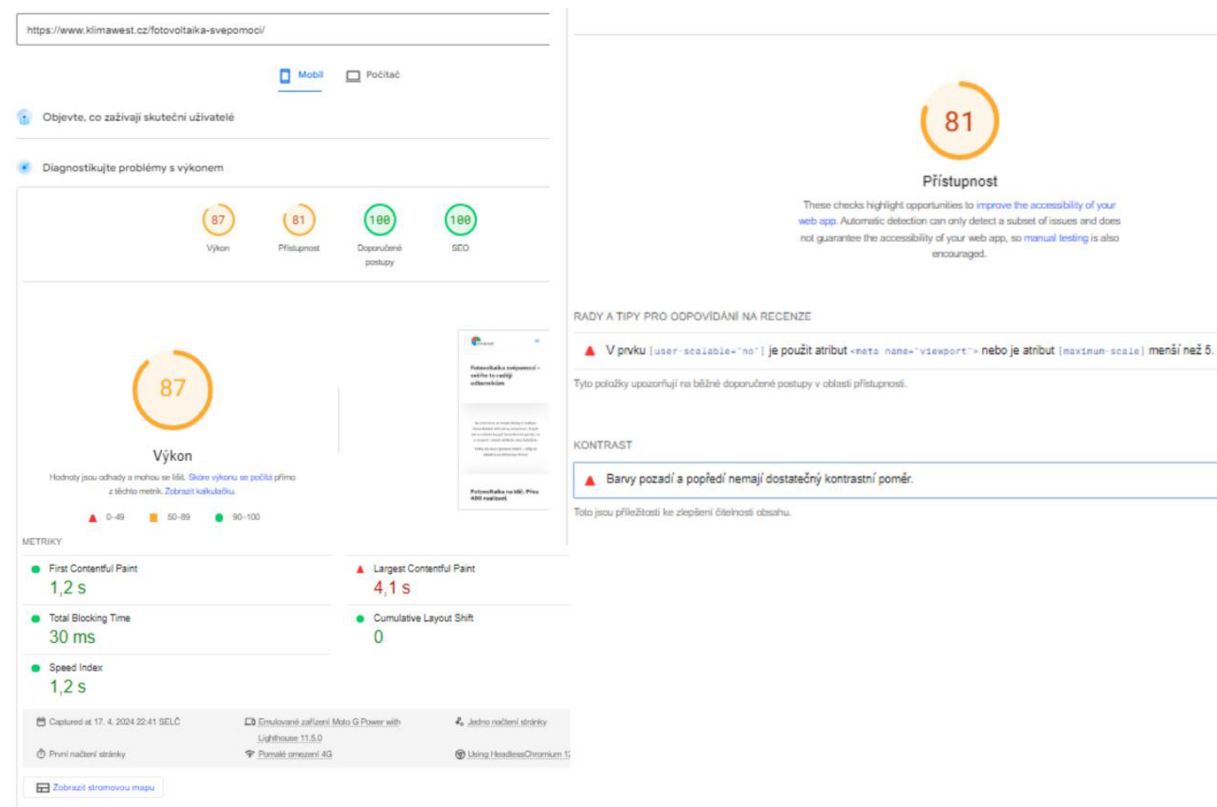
https://www.klimawest.cz/fotovoltaika-svepomoci/

Mobil   Počítač

Objevte, co zažívají skuteční uživatelé

Diagnostikujte problémy s výkonem

87 Výkon
81 Přístupnost
100 Doporučené postupy
100 SEO

Fotovoltaika svépomocí – snižte to nejvíc odberem

Fotovoltaika na klíč. Přes 400 realizací.

87

Výkon

Hodnoty jsou odhady a mohou se lišit. Skóre výkonu se počítá přímo z těchto metrik. Zobrazit kalkulačku.

0–49   50–89   90–100

METRIKY

First Contentful Paint
1,2 s

Largest Contentful Paint
4,1 s

Total Blocking Time
30 ms

Cumulative Layout Shift
0

Speed Index
1,2 s

Captured at 17. 4. 2024 22:41 SELČ
Emulované zařízení Moto G Power with Lighthouse 11.5.0
Jedno načtení stránky
První načtení stránky
Pomalé omezení 4G
Using HeadlessChromium 1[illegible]

Zobrazit stromovou mapu

81

Přístupnost

These checks highlight opportunities to improve the accessibility of your web app. Automatic detection can only detect a subset of issues and does not guarantee the accessibility of your web app, so manual testing is also encouraged.

RADY A TIPY PRO ODPOVÍDÁNÍ NA RECENZE

V prvku [user-scalable="no"] je použit atribut <meta name="viewport"> nebo je atribut [maximum-scale] menší než 5.

Tyto položky upozorňují na běžné doporučené postupy v oblasti přístupnosti.

KONTRAST

Barvy pozadí a popředí nemají dostatečný kontrastní poměr.

Toto jsou příležitosti ke zlepšení čitelnosti obsahu.